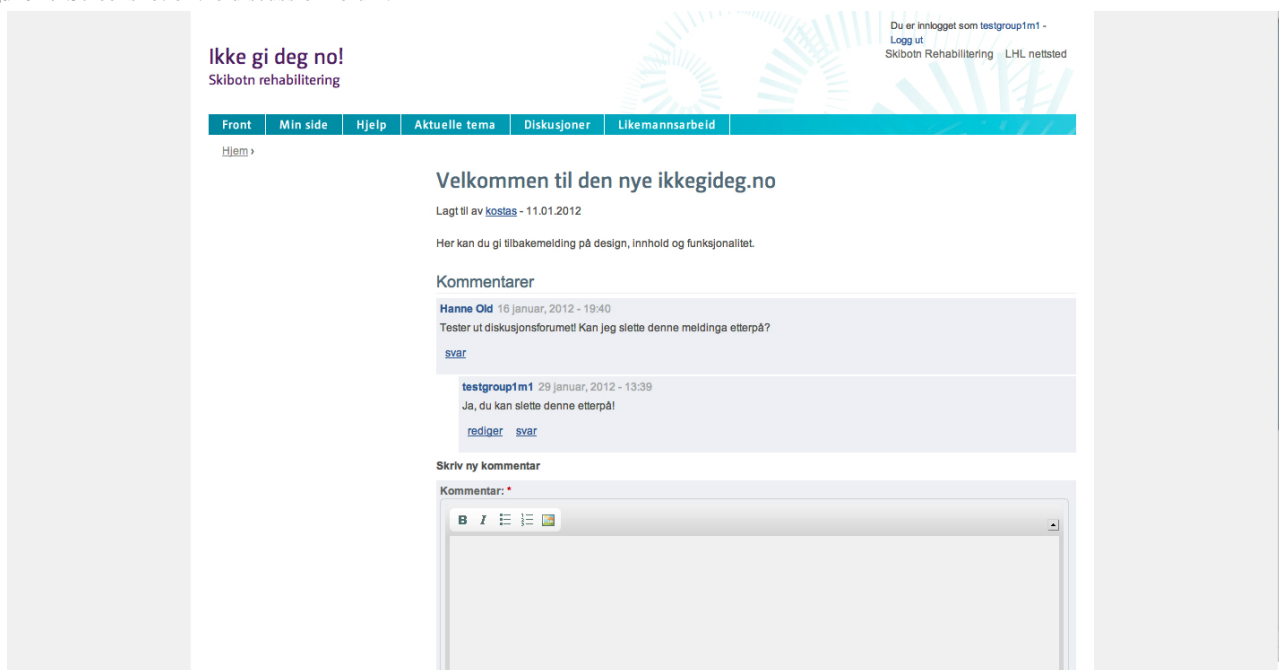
Du er innlogget som testgroup1m1 - Logg ut
Skibotn Rehabilitering LHL nettsted

Ikke gi deg no!
Skibotn rehabilitering

Front | Min side | Hjelp | Aktuelle tema | Diskusjoner | Likemannsarbeid

Hjem ›

Velkommen til den nye ikkegideg.no

Lagt til av kostas - 11.01.2012

Her kan du gi tilbakemelding på design, innhold og funksjonalitet.

Kommentarer

Hanne Old 16 januar, 2012 - 19:40
Tester ut diskusjonsforumet! Kan jeg slette denne meldinga etterpå?

svar

testgroup1m1 29 januar, 2012 - 13:39
Ja, du kan slette denne etterpå!

rediger svar

Skriv ny kommentar

Kommentar: *

B I